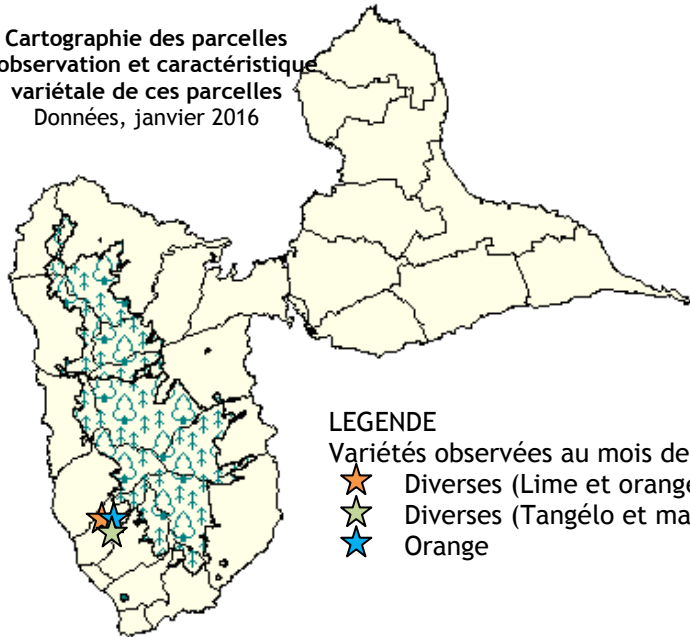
Cartographie des parcelles
observation et caractéristique
variétale de ces parcelles
Données, janvier 2016

LEGENDE
Variétés observées au mois de
Diverses (Lime et orange
Diverses (Tangélo et ma
Orange